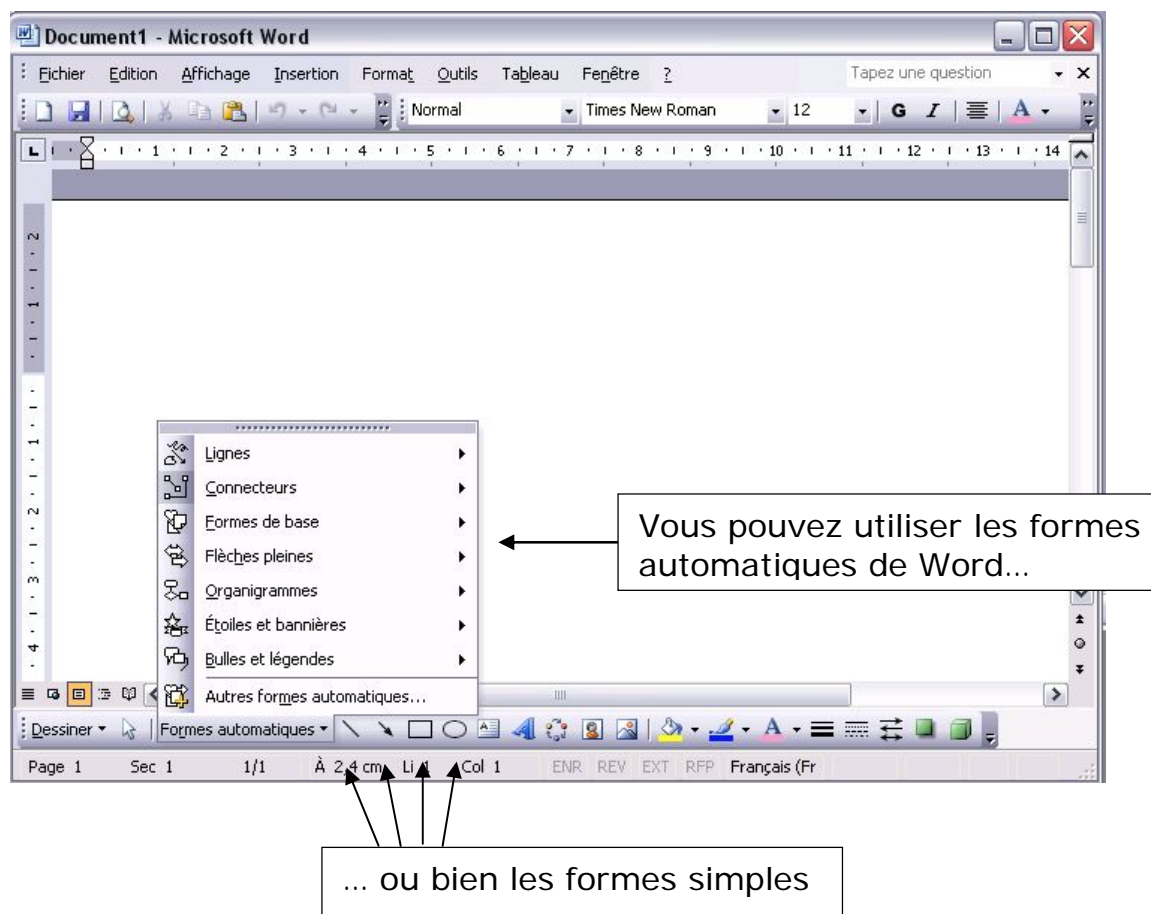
Document1 - Microsoft Word

Fichier Edition Affichage Insertion Format Outils Tableau Fenêtre ?

Tapez une question

Normal Times New Roman 12 G I A

1 2 3 4 5 6 7 8 9 10 11 12 13 14

Lignes
Connecteurs
Formes de base
Flèches pleines
Organigrammes
Étoiles et bannières
Bulles et légendes
Autres formes automatiques...

Vous pouvez utiliser les formes automatiques de Word…

Dessiner Formes automatiques

Page 1 Sec 1 1/1 À 2,4 cm Li 1 Col 1 ENR REV EXT RFP Français (Fr

… ou bien les formes simples